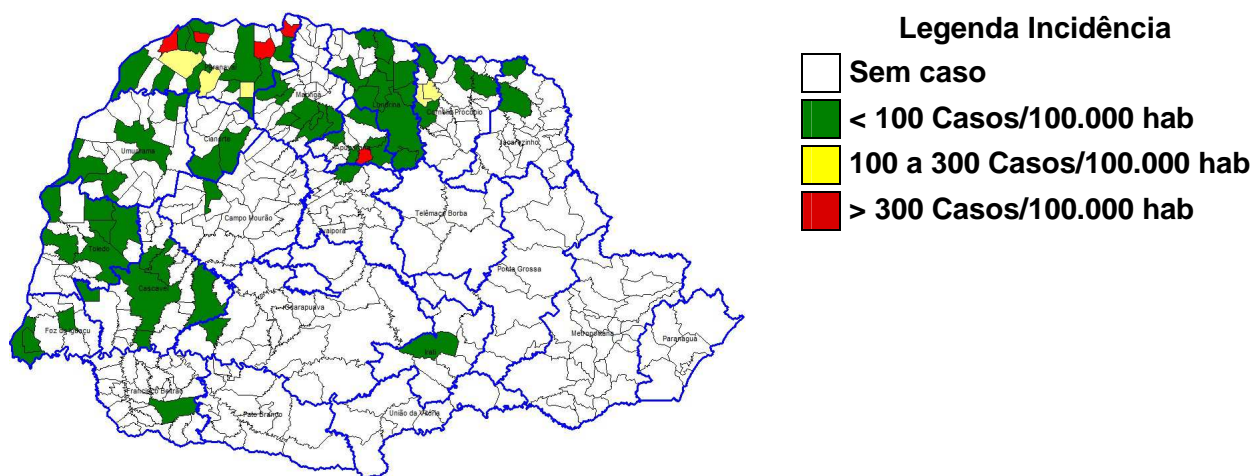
Legenda Incidência
Sem caso
< 100 Casos/100.000 hab
100 a 300 Casos/100.000 hab
> 300 Casos/100.000 hab

Paranavaí
Maringá
Londrina
Cornélio Procópio
Jacarezinho
Umuarama
Cianorte
Apucarana
Campo Mourão
Ivaiporã
Telêmaco Borba
Toledo
Cascavel
Ponta Grossa
Guarapuava
Foz do Iguaçu
Metropolitana
Paranaguá
Irati
Francisco Beltrão
Pato Branco
União da Vitória